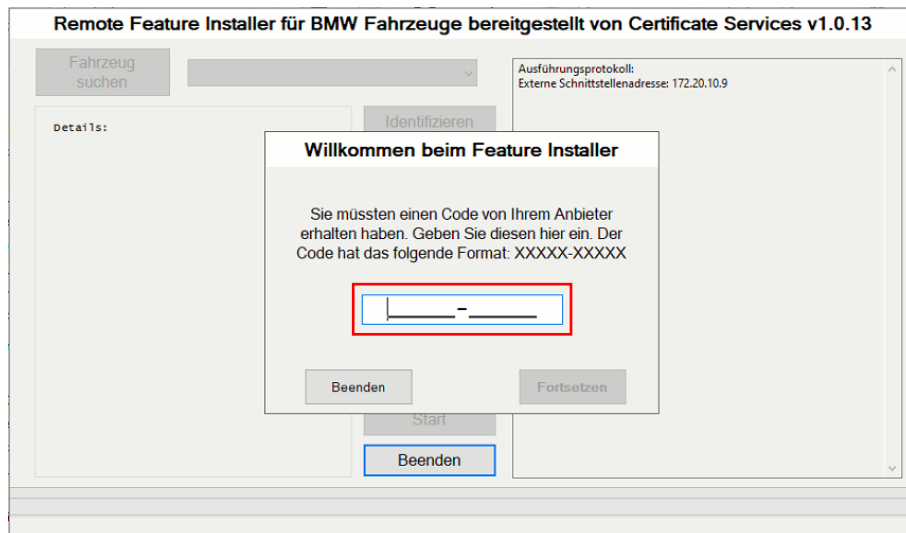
Remote Feature Installer für BMW Fahrzeuge bereitgestellt von Certificate Services v1.0.13

Fahrzeug suchen

Details:

Identifizieren

Ausführungsprotokoll:
Externe Schnittstellenadresse: 172.20.10.9

Willkommen beim Feature Installer

Sie müssten einen Code von Ihrem Anbieter erhalten haben. Geben Sie diesen hier ein. Der Code hat das folgende Format: XXXXX-XXXXX

_____-_____

Beenden

Fortsetzen

Start

Beenden